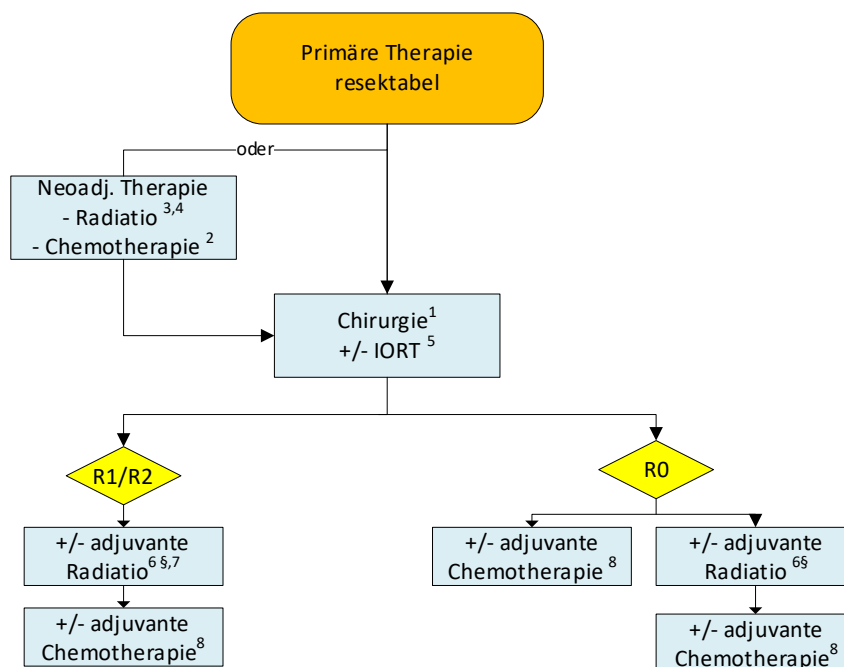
Primäre Therapie
resektabel

oder

Neoadj. Therapie
- Radiatio $^{3,4}$
- Chemotherapie $^{2}$

Chirurgie$^{1}$
+/- IORT $^{5}$

R1/R2

R0

+/- adjuvante
Radiatio$^{6\,\S,7}$

+/- adjuvante
Chemotherapie$^{8}$

+/- adjuvante
Chemotherapie $^{8}$

+/- adjuvante
Radiatio $^{6\S}$

+/- adjuvante
Chemotherapie$^{8}$